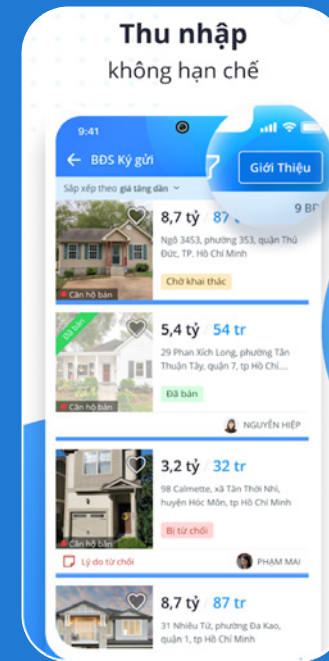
Thu nhập
không hạn chế

9:41

BĐS Ký gửi

Giới Thiệu

Sắp xếp theo giá tăng dần

8,7 tỷ 87

9 BĐ

Ngõ 3453, phường 353, quận Thủ Đức, TP. Hồ Chí Minh

Căn hộ bán

Chờ khai thác

Đã bán

5,4 tỷ 54 tr

29 Phan Xích Long, phường Tân Thuận Tây, quận 7, tp Hồ Chí...

Căn hộ bán

Đã bán

NGUYỄN HIỆP

3,2 tỷ 32 tr

98 Calmette, xã Tân Thới Nhì, huyện Hóc Môn, tp Hồ Chí Minh

Căn hộ bán

Bị từ chối

Lý do từ chối

PHẠM MAI

8,7 tỷ 87 tr

31 Nhiêu Tứ, phường Đa Kao, quận 1, tp Hồ Chí Minh